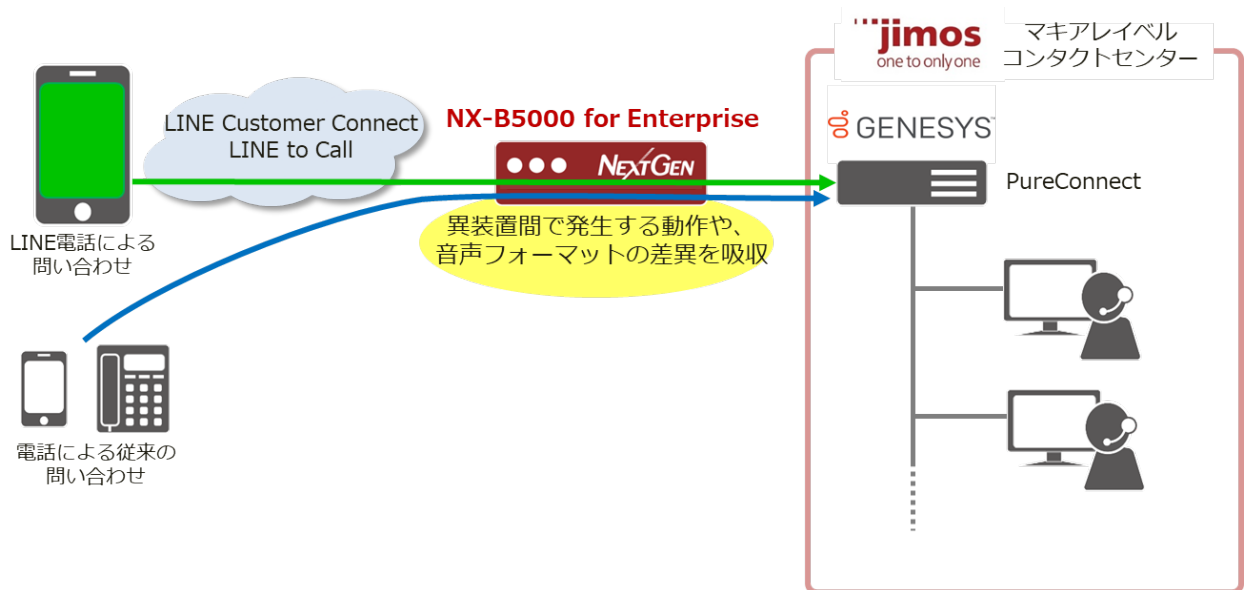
jimos
one to only one

マキアレイベル
コンタクトセンター

LINE Customer Connect
LINE to Call

NX-B5000 for Enterprise

NEXTGEN

GENESYS

PureConnect

異装置間で発生する動作や、
音声フォーマットの差異を吸収

LINE電話による
問い合わせ

電話による従来の
問い合わせ